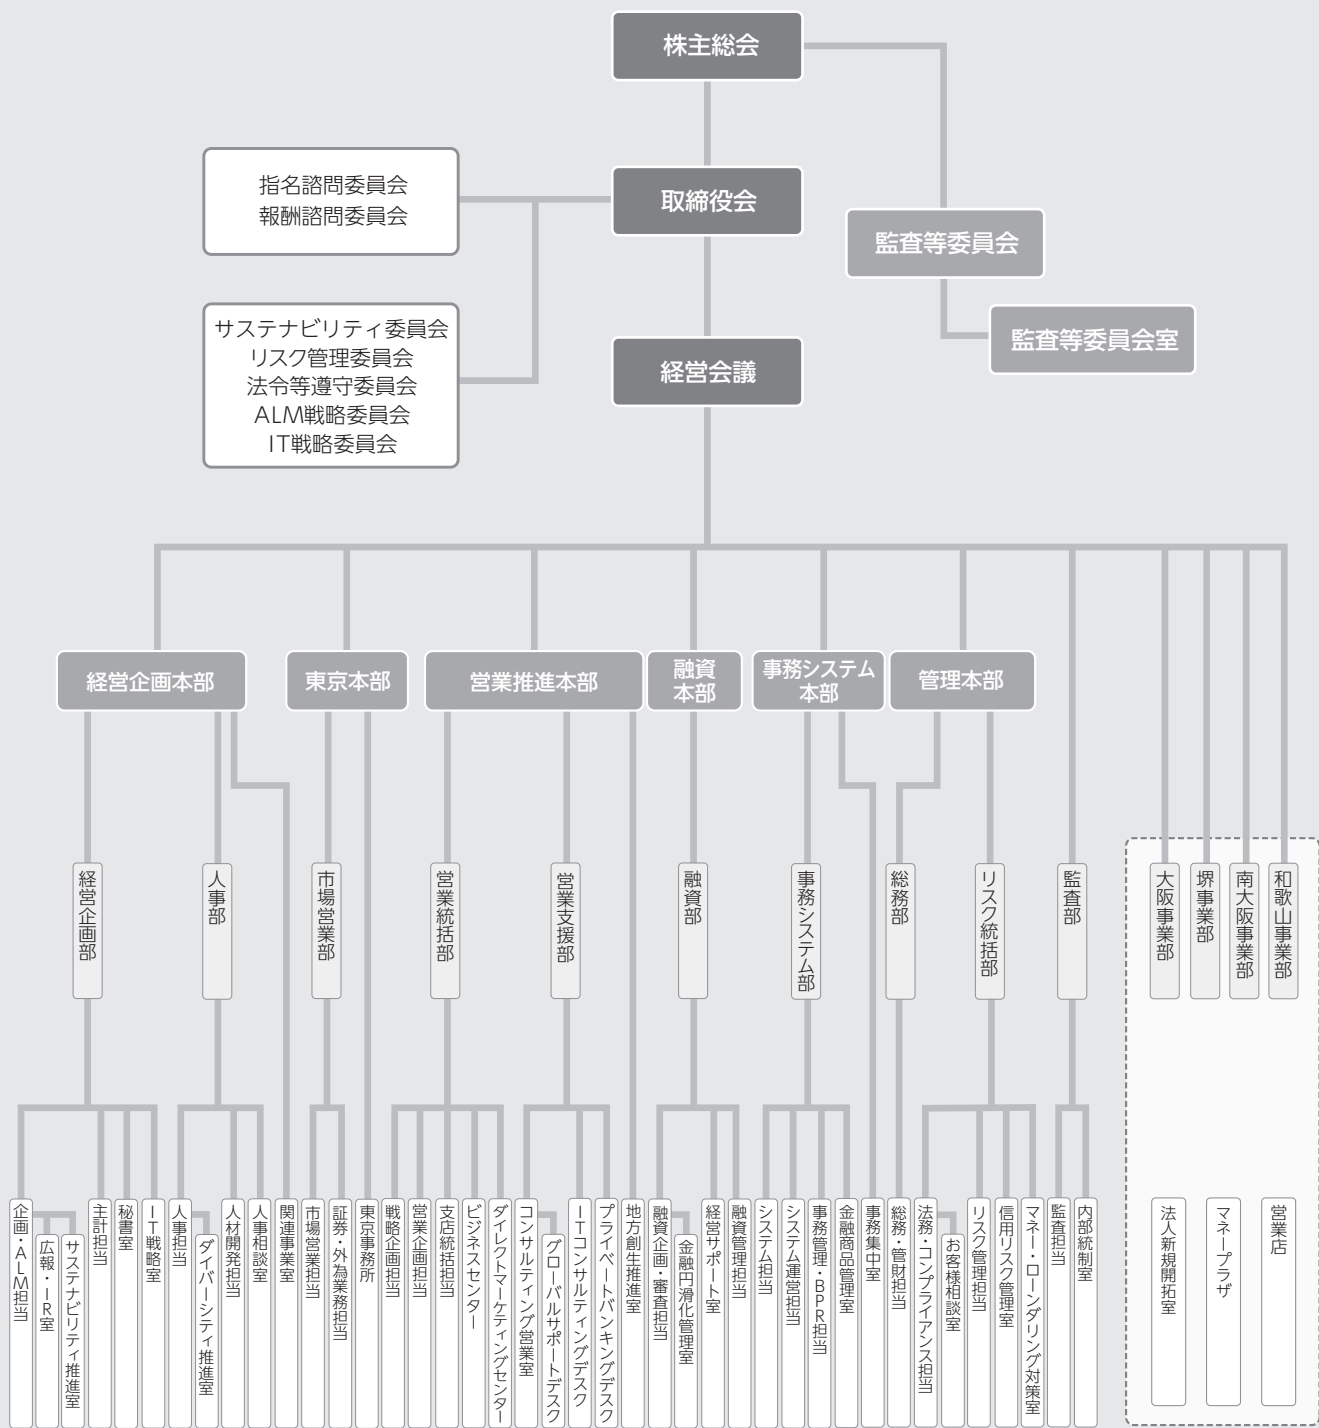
株主総会

指名諮問委員会
報酬諮問委員会

取締役会

監査等委員会

監査等委員会室

サステナビリティ委員会
リスク管理委員会
法令等遵守委員会
ALM戦略委員会
IT戦略委員会

経営会議

経営企画本部

東京本部

営業推進本部

融資本部

事務システム本部

管理本部

経営企画部

人事部

市場営業部

営業統括部

営業支援部

融資部

事務システム部

総務部

リスク統括部

監査部

大阪事業部

堺事業部

南大阪事業部

和歌山事業部

企画・ALM担当
広報・IR室
サステナビリティ推進室
主計担当
秘書室
IT戦略室
人事担当
ダイバーシティ推進室
人材開発担当
人事相談室
関連事業室
市場営業担当
証券・外為業務担当
東京事務所
戦略企画担当
営業企画担当
支店統括担当
ビジネスセンター
ダイレクトマーケティングセンター
コンサルティング営業室
グローバルサポートデスク
ITコンサルティングデスク
プライベートバンキングデスク
地方創生推進室
融資企画・審査担当
金融円滑化管理室
経営サポート室
融資管理担当
システム担当
システム運営担当
事務管理・BPR担当
金融商品管理室
事務集中室
総務・管財担当
法務・コンプライアンス担当
お客様相談室
リスク管理担当
信用リスク管理室
マネー・ローンダリング対策室
監査担当
内部統制室

法人新規開拓室

マネープラザ

営業店